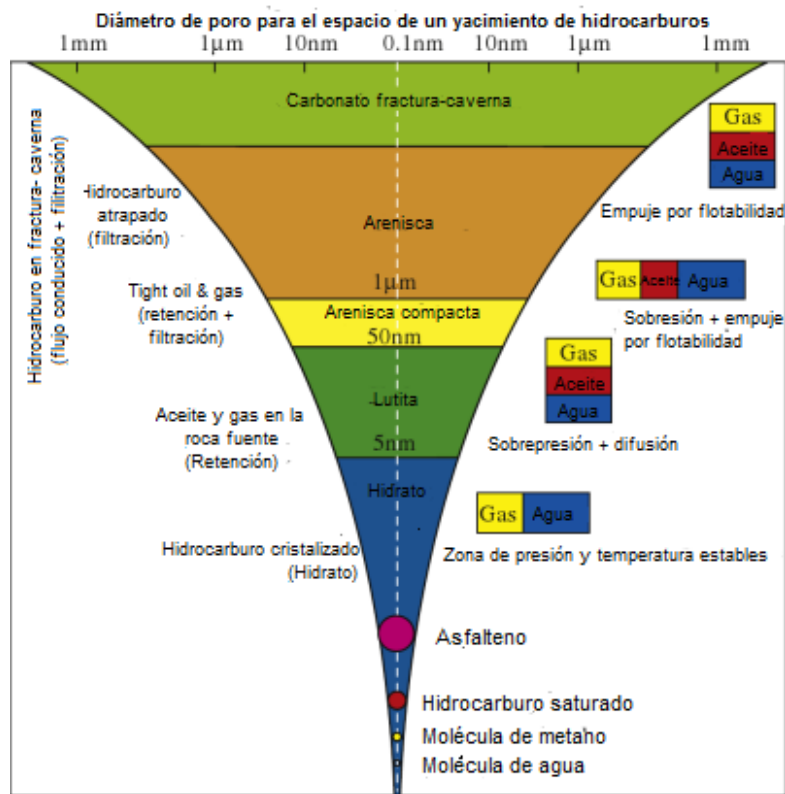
Diámetro de poro para el espacio de un yacimiento de hidrocarburos

1mm 1μm 10nm 0.1nm 10nm 1μm 1mm

Carbonato fractura-caverna

Gas
Aceite
Agua

Empuje por flotabilidad

Hidrocarburo en fractura- caverna (flujo conducido + filtración)

Hidrocarburo atrapado (filtración)

Arenisca

1μm

Gas Aceite Agua

Tight oil & gas (retención + filtración)

Arenisca compacta

50nm

Sobresión + empuje por flotabilidad

Gas
Aceite
Agua

Lutita

Aceite y gas en la roca fuente (Retención)

5nm

Sobrepresión + difusión

Hidrato

Gas Agua

Hidrocarburo cristalizado (Hidrato)

Zona de presión y temperatura estables

Asfalteno

Hidrocarburo saturado

Molécula de metaho

Molécula de agua